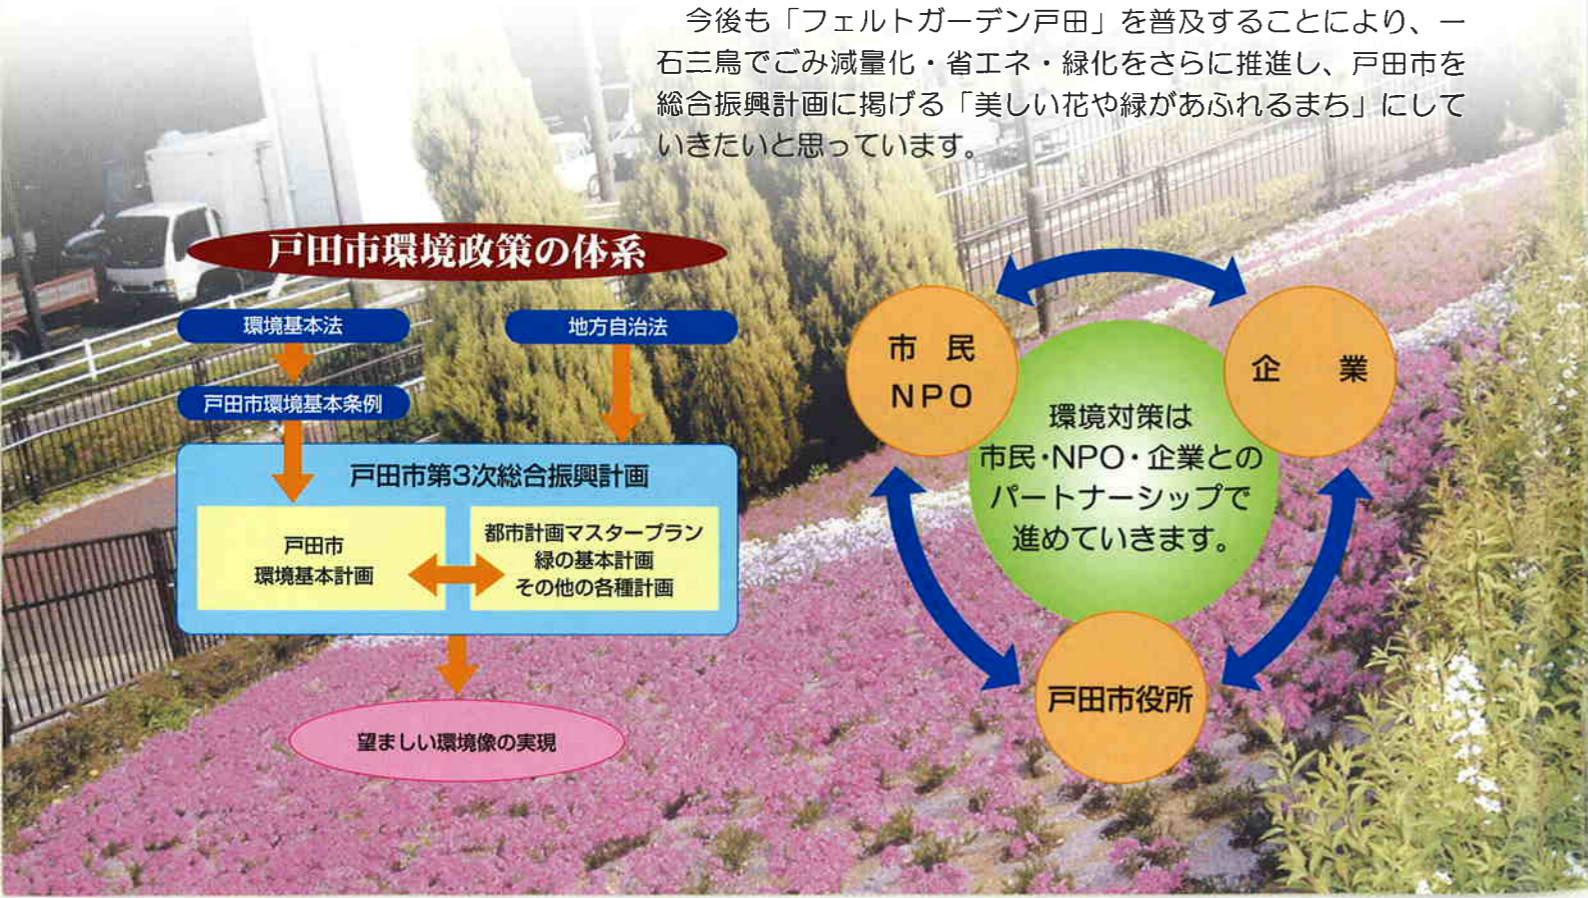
今後も「フェルトガーデン戸田」を普及することにより、一石三鳥でごみ減量化・省エネ・緑化をさらに推進し、戸田市を総合振興計画に掲げる「美しい花や緑があふれるまち」にしていきたいと思っています。

戸田市環境政策の体系

環境基本法

地方自治法

戸田市環境基本条例

戸田市第3次総合振興計画

戸田市
環境基本計画

都市計画マスタープラン
緑の基本計画
その他の各種計画

望ましい環境像の実現

市民
NPO

企業

環境対策は
市民・NPO・企業との
パートナーシップで
進めていきます。

戸田市役所